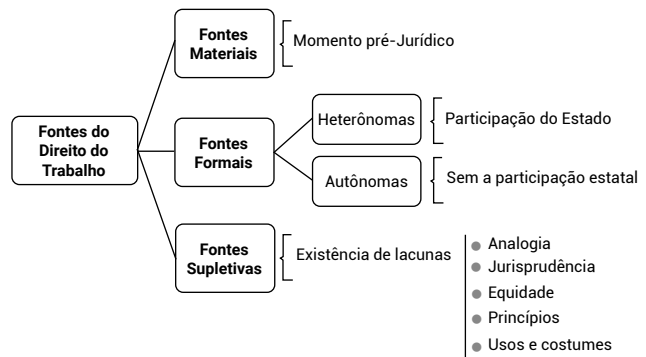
Fontes do Direito do Trabalho

Fontes Materiais
Momento pré-Jurídico

Fontes Formais
Heterônomas
Participação do Estado
Autônomas
Sem a participação estatal

Fontes Supletivas
Existência de lacunas
- Analogia
- Jurisprudência
- Equidade
- Princípios
- Usos e costumes